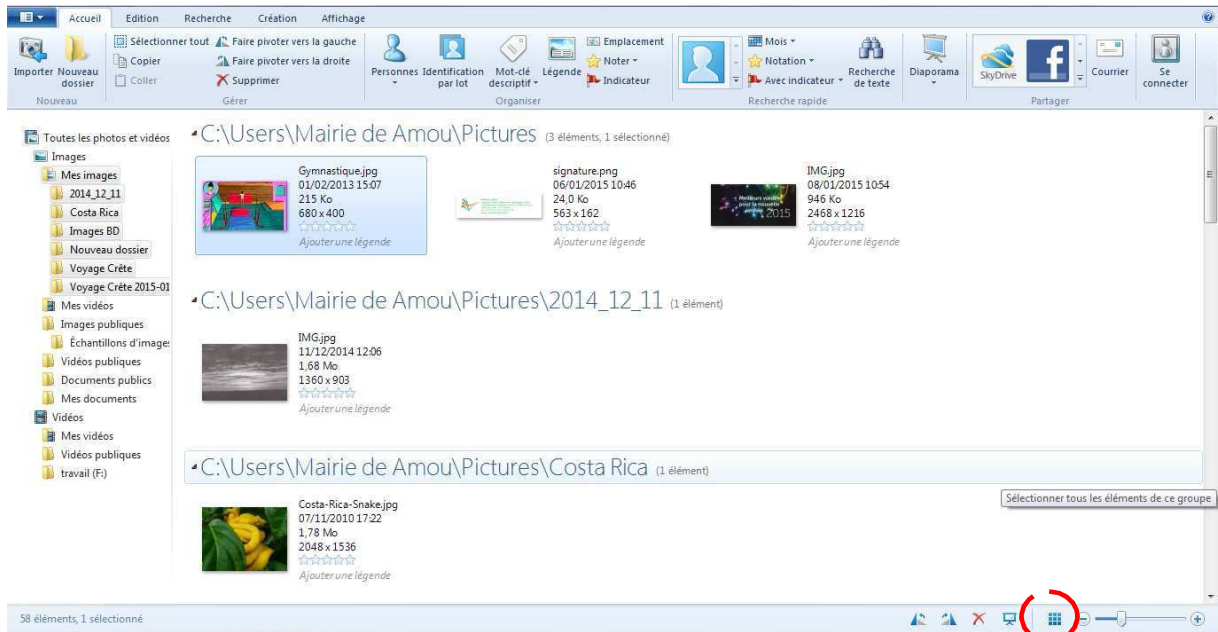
Accueil Edition Recherche Création Affichage

Importer Nouveau dossier
Nouveau

Sélectionner tout
Copier
Coller
Faire pivoter vers la gauche
Faire pivoter vers la droite
Supprimer
Gérer

Personnes Identification par lot Mot-clé descriptif Légende
Emplacement
Noter
Indicateur
Organiser

Mois
Notation
Avec indicateur
Recherche de texte
Recherche rapide

Diaporama

SkyDrive
Courrier
Partager

Se connecter

Toutes les photos et vidéos
Images
Mes images
2014_12_11
Costa Rica
Images BD
Nouveau dossier
Voyage Crête
Voyage Crête 2015-01
Mes vidéos
Images publiques
Échantillons d'image
Vidéos publiques
Documents publics
Mes documents
Vidéos
Mes vidéos
Vidéos publiques
travail (F:)

C:\Users\Mairie de Amou\Pictures (3 éléments, 1 sélectionné)

Gymnastique.jpg
01/02/2013 15:07
215 Ko
680 x 400
Ajouter une légende

signature.png
06/01/2015 10:46
24,0 Ko
563 x 162
Ajouter une légende

IMG.jpg
08/01/2015 10:54
946 Ko
2468 x 1216
Ajouter une légende

C:\Users\Mairie de Amou\Pictures\2014_12_11 (1 élément)

IMG.jpg
11/12/2014 12:06
1,68 Mo
1360 x 903
Ajouter une légende

C:\Users\Mairie de Amou\Pictures\Costa Rica (1 élément)

Costa-Rica-Snake.jpg
07/11/2010 17:22
1,78 Mo
2048 x 1536
Ajouter une légende

Sélectionner tous les éléments de ce groupe

58 éléments, 1 sélectionné